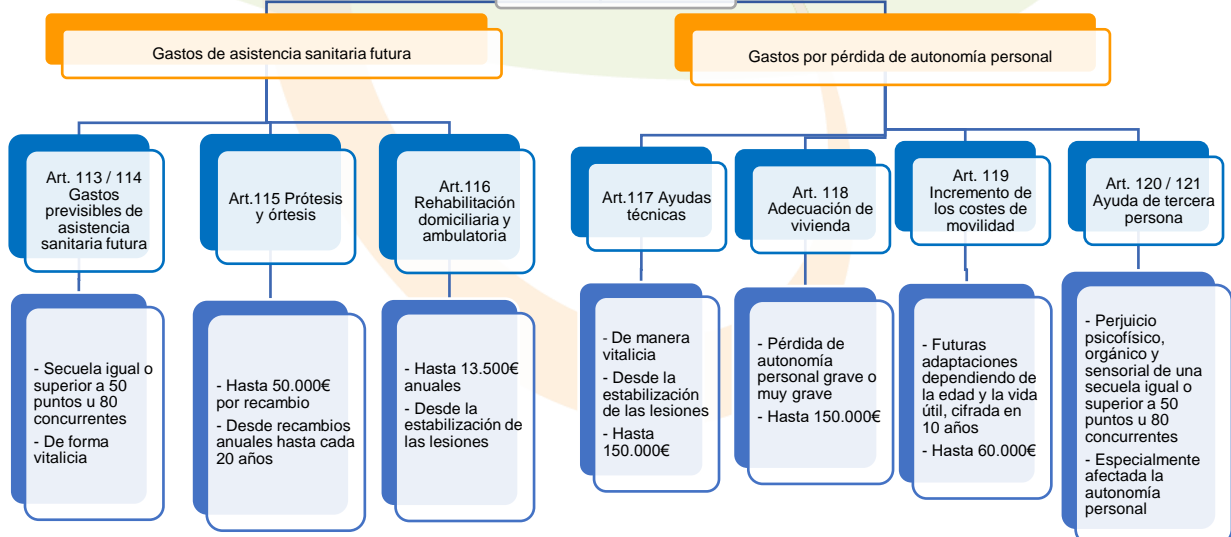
Gastos de asistencia sanitaria futura

Gastos por pérdida de autonomía personal

Art. 113 / 114 Gastos previsibles de asistencia sanitaria futura

Art.115 Prótesis y órtesis

Art.116 Rehabilitación domiciliaria y ambulatoria

Art.117 Ayudas técnicas

Art. 118 Adecuación de vivienda

Art. 119 Incremento de los costes de movilidad

Art. 120 / 121 Ayuda de tercera persona

- Secuela igual o superior a 50 puntos u 80 concurrentes
- De forma vitalicia

- Hasta 50.000€ por recambio
- Desde recambios anuales hasta cada 20 años

- Hasta 13.500€ anuales
- Desde la estabilización de las lesiones

- De manera vitalicia
- Desde la estabilización de las lesiones
- Hasta 150.000€

- Pérdida de autonomía personal grave o muy grave
- Hasta 150.000€

- Futuras adaptaciones dependiendo de la edad y la vida útil, cifrada en 10 años
- Hasta 60.000€

- Perjuicio psicofísico, orgánico y sensorial de una secuela igual o superior a 50 puntos u 80 concurrentes
- Especialmente afectada la autonomía personal